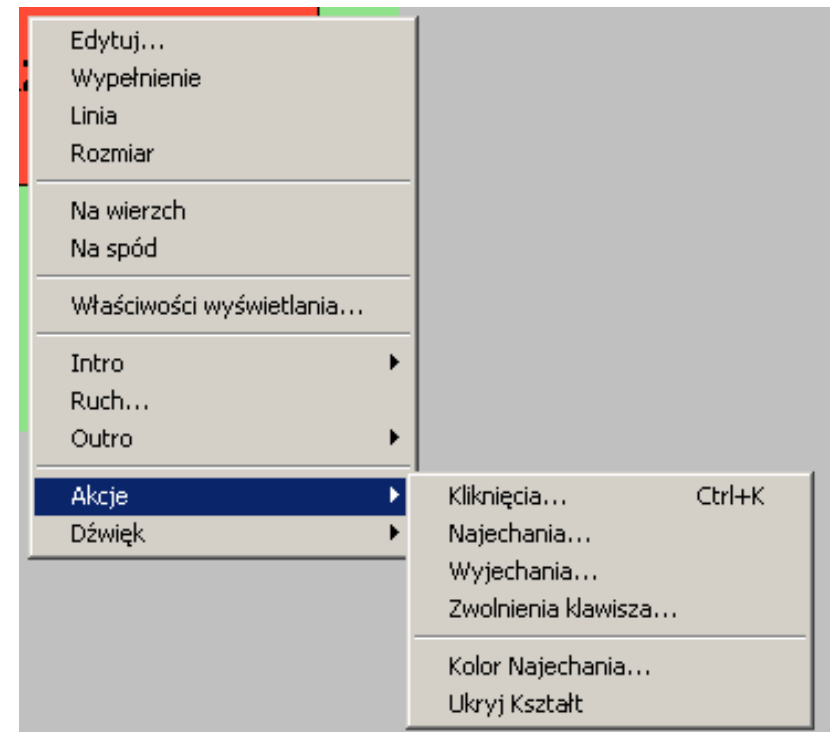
Edytuj...
Wypełnienie
Linia
Rozmiar

Na wierzch
Na spód

Właściwości wyświetlania...

Intro
Ruch...
Outro

Akcje
Dźwięk

Kliknięcia... Ctrl+K
Najechania...
Wyjechania...
Zwolnienia klawisza...

Kolor Najechania...
Ukryj Kształt